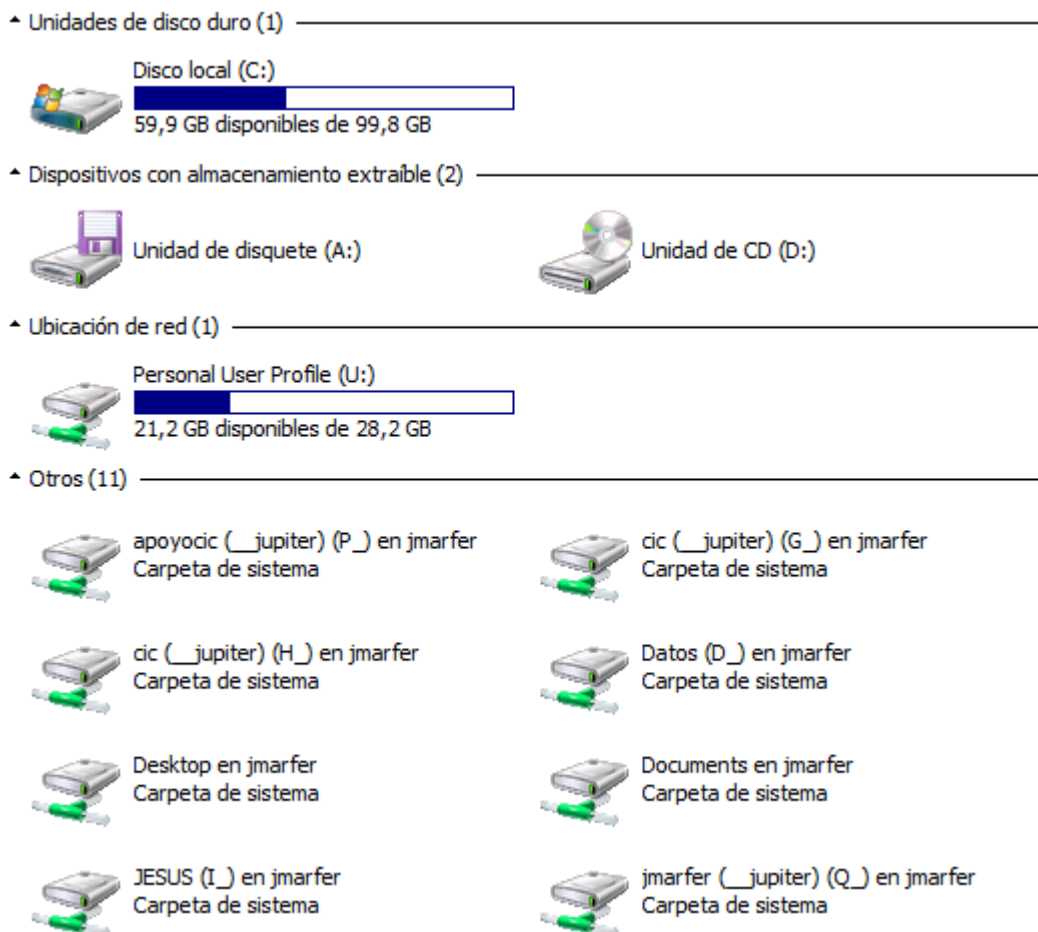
Unidades de disco duro (1)

Disco local (C:)
59,9 GB disponibles de 99,8 GB

Dispositivos con almacenamiento extraíble (2)

Unidad de disquete (A:)

Unidad de CD (D:)

Ubicación de red (1)

Personal User Profile (U:)
21,2 GB disponibles de 28,2 GB

Otros (11)

apoyocic (__jupiter) (P_) en jmarfer
Carpeta de sistema

cic (__jupiter) (G_) en jmarfer
Carpeta de sistema

cic (__jupiter) (H_) en jmarfer
Carpeta de sistema

Datos (D_) en jmarfer
Carpeta de sistema

Desktop en jmarfer
Carpeta de sistema

Documents en jmarfer
Carpeta de sistema

JESUS (I_) en jmarfer
Carpeta de sistema

jmarfer (__jupiter) (Q_) en jmarfer
Carpeta de sistema